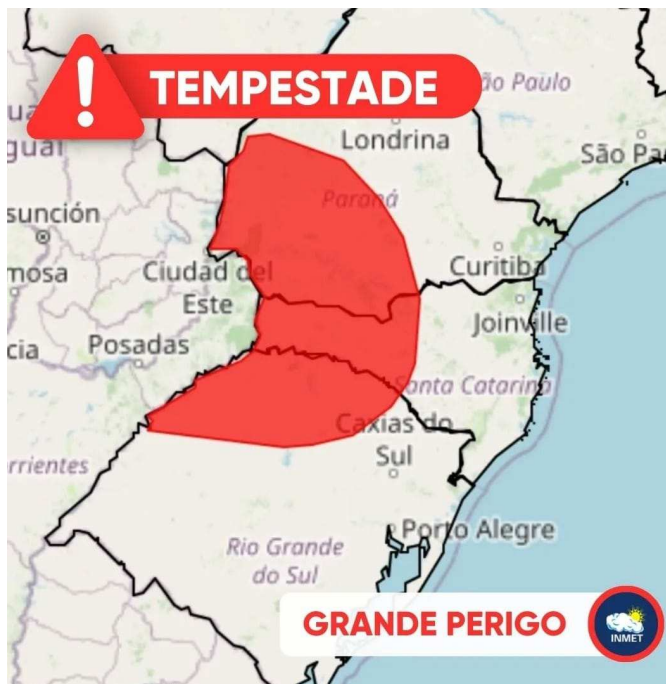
TEMPESTADE

ua
guai
ão Paulo
Londrina
São Pa
Paraná
sunción
mosa
Ciudad del Este
Curitiba
Joinville
cia
Posadas
Santa Catarina
Caxias do Sul
rrientes
Porto Alegre
Rio Grande do Sul

GRANDE PERIGO
INMET